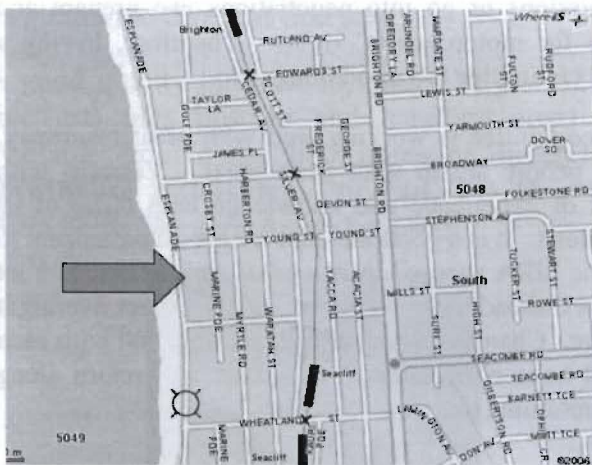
Brighton
RUTLAND AV
EDWARDS ST
ESPLANADE
SCOTT ST
CEDAR AV
BRIGHTON RD
GREGORY LA
ARUNDEL RD
MARGATE ST
FULTON ST
RUDFORD ST
Whereis
LEWIS ST
TAYLOR LA
GULF PDE
FREDERICK ST
GEORGE ST
YARMOUTH ST
DOVER SQ
JAMES PL
BROADWAY
5048
FOLKESTONE RD
DEVON ST
ESPLANADE
CROSBY ST
HARBERTON RD
STEPHENSON AV
YOUNG ST
YOUNG ST
STEWART ST
MARINE PDE
MYRTLE RD
WARATAH ST
YACCA RD
ACACIA ST
MILLS ST
South
TUCKER ST
ROWE ST
SURF ST
HIGH ST
SEACOMBE RD
Seacliff
TEACOMBE RD
BARNETT TCE
GILBERTSON RD
WHEATLAND ST
LAMINGTON AV
DON AV
MURT TCE
5049
MARINE PDE
Seacliff
©2006